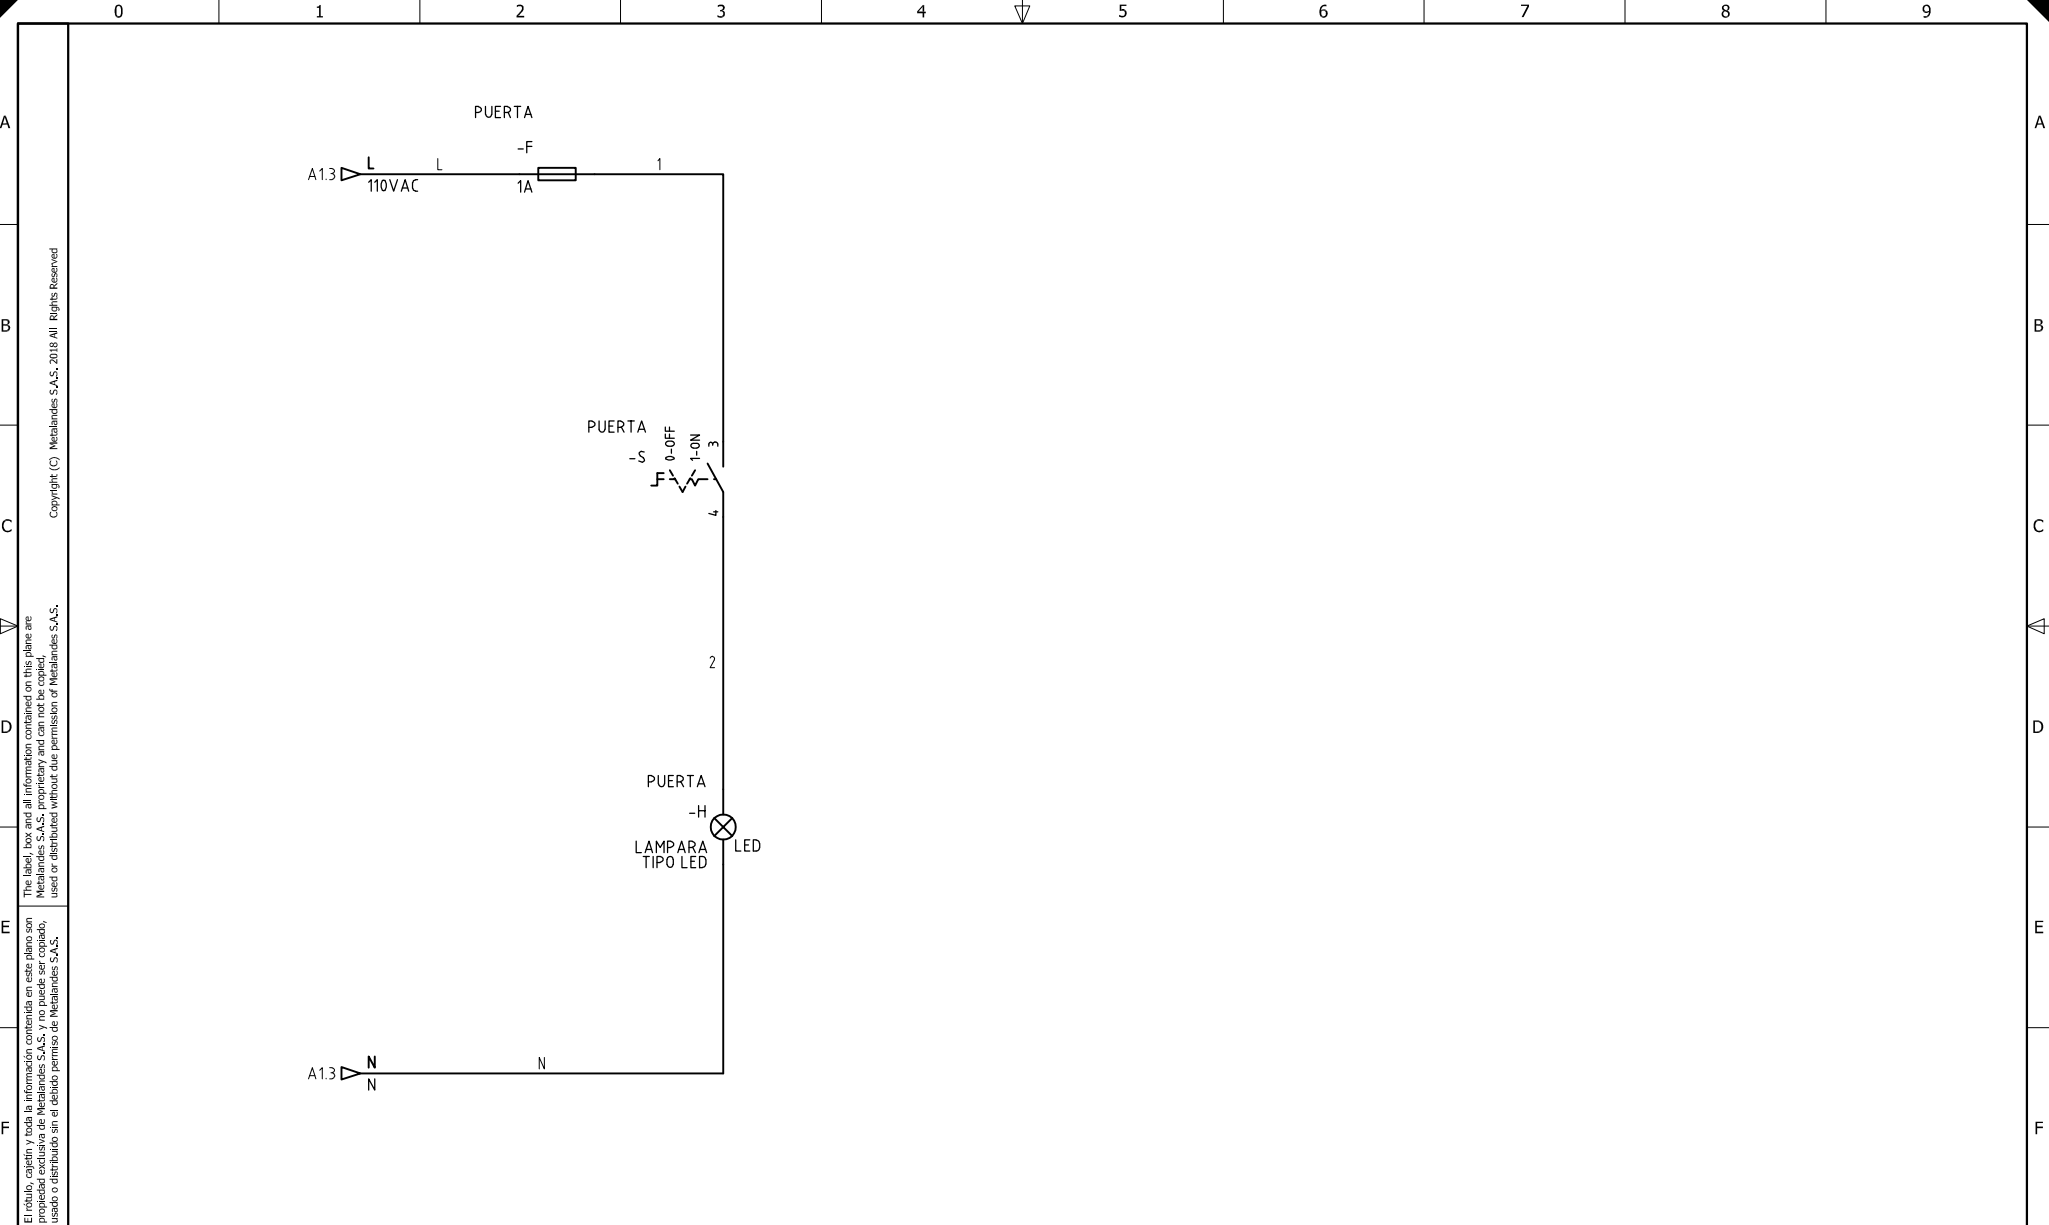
0 1 2 3 4 5 6 7 8 9

A B C D E F

Copyright (C) Metalandes S.A.S. 2018 All Rights Reserved

The label, box and all information contained on this plane are Metalandes S.A.S. proprietary and can not be copied, used or distributed without due permission of Metalandes S.A.S.

El rótulo, cajetín y toda la información contenida en este plano son propiedad exclusiva de Metalandes S.A.S. y no puede ser copiado, usado o distribuido sin el debido permiso de Metalandes S.A.S.

PUERTA
-F
A1.3 L
110VAC
L
1A
1

PUERTA
-S
0-OFF
1-ON
3
4

2

PUERTA
-H
LAMPARA TIPO LED
LED

A1.3 N
N
N

A B C D E F